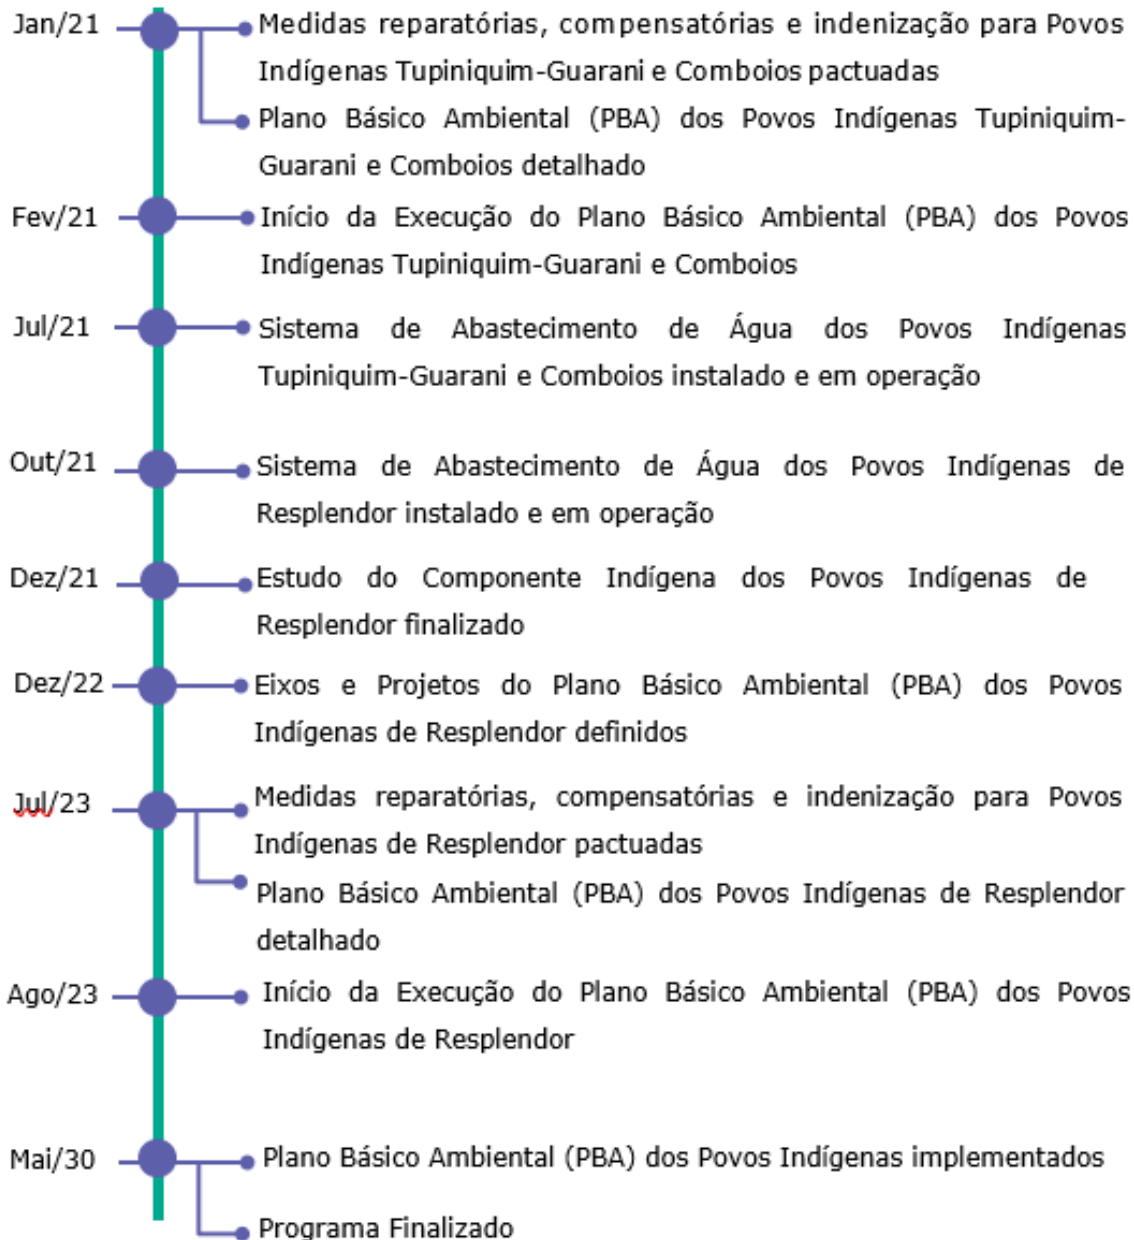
Jan/21
Medidas reparatórias, compensatórias e indenização para Povos Indígenas Tupiniquim-Guarani e Comboios pactuadas

Plano Básico Ambiental (PBA) dos Povos Indígenas Tupiniquim-Guarani e Comboios detalhado

Fev/21
Início da Execução do Plano Básico Ambiental (PBA) dos Povos Indígenas Tupiniquim-Guarani e Comboios

Jul/21
Sistema de Abastecimento de Água dos Povos Indígenas Tupiniquim-Guarani e Comboios instalado e em operação

Out/21
Sistema de Abastecimento de Água dos Povos Indígenas de Resplendor instalado e em operação

Dez/21
Estudo do Componente Indígena dos Povos Indígenas de Resplendor finalizado

Dez/22
Eixos e Projetos do Plano Básico Ambiental (PBA) dos Povos Indígenas de Resplendor definidos

Jul/23
Medidas reparatórias, compensatórias e indenização para Povos Indígenas de Resplendor pactuadas

Plano Básico Ambiental (PBA) dos Povos Indígenas de Resplendor detalhado

Ago/23
Início da Execução do Plano Básico Ambiental (PBA) dos Povos Indígenas de Resplendor

Mai/30
Plano Básico Ambiental (PBA) dos Povos Indígenas implementados

Programa Finalizado